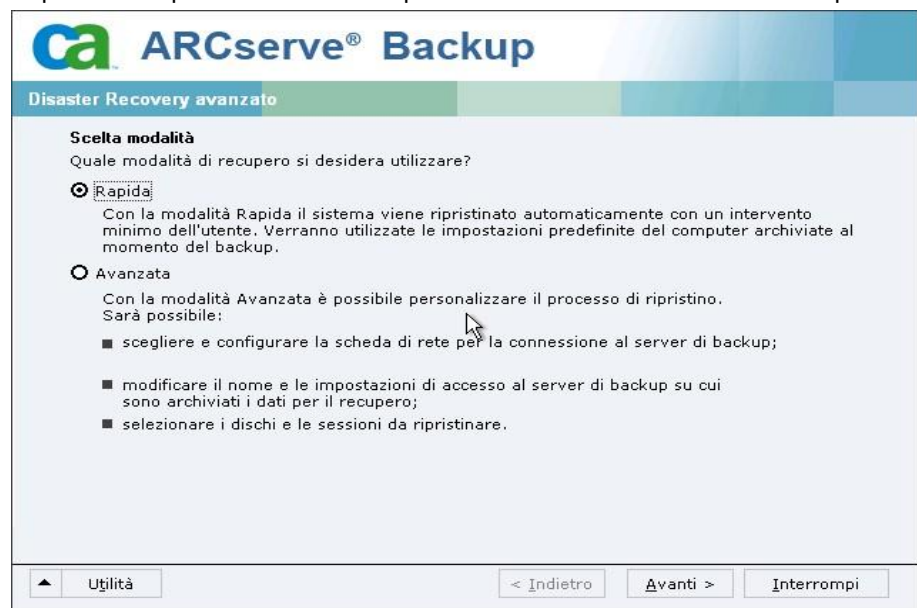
ca ARCserve® Backup

Disaster Recovery avanzato

Scelta modalità

Quale modalità di recupero si desidera utilizzare?

Rapida

Con la modalità Rapida il sistema viene ripristinato automaticamente con un intervento minimo dell'utente. Verranno utilizzate le impostazioni predefinite del computer archiviate al momento del backup.

Avanzata

Con la modalità Avanzata è possibile personalizzare il processo di ripristino. Sarà possibile:

■ scegliere e configurare la scheda di rete per la connessione al server di backup;

■ modificare il nome e le impostazioni di accesso al server di backup su cui sono archiviati i dati per il recupero;

■ selezionare i dischi e le sessioni da ripristinare.

Utilità

< Indietro

Avanti >

Interrompi